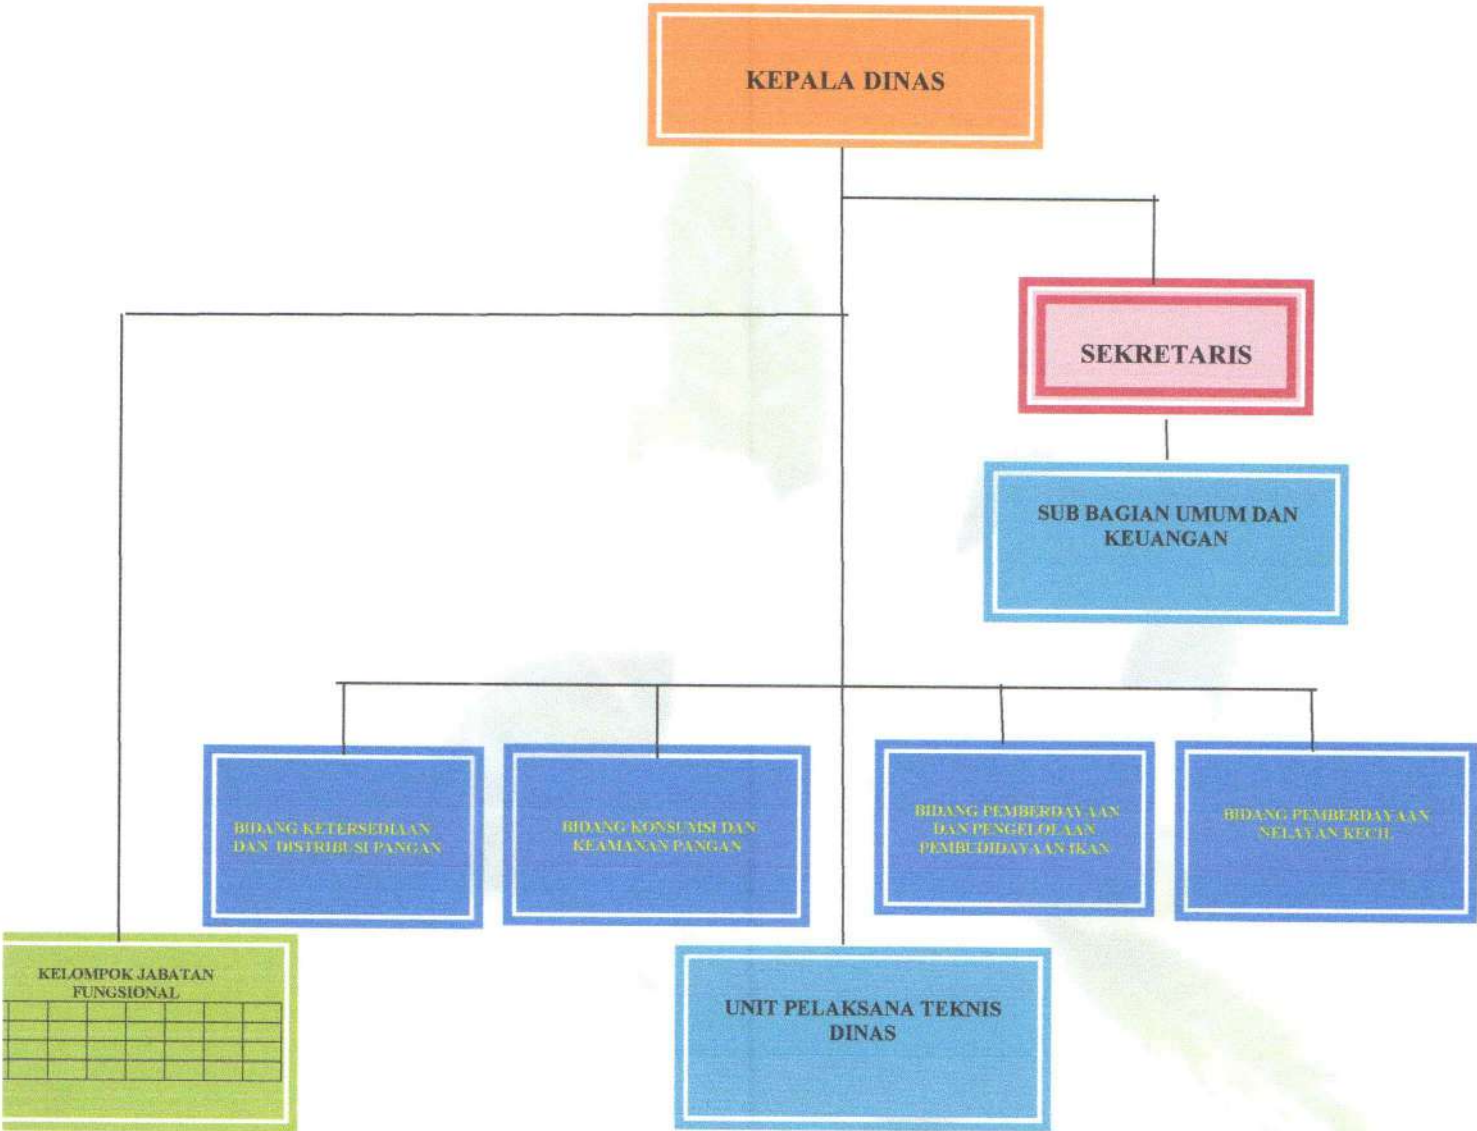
KEPALA DINAS

SEKRETARIS

SUB BAGIAN UMUM DAN KEUANGAN

BIDANG KETERSEDIAAN DAN DISTRIBUSI PANGAN

BIDANG KONSUMSI DAN KEAMANAN PANGAN

BIDANG PEMBERDAYAAN DAN PENGELOLAAN PEMBUDIDAYAAN IKAN

BIDANG PEMBERDAYAAN NELAYAN KECIL

KELOMPOK JABATAN FUNGSIONAL

UNIT PELAKSANA TEKNIS DINAS